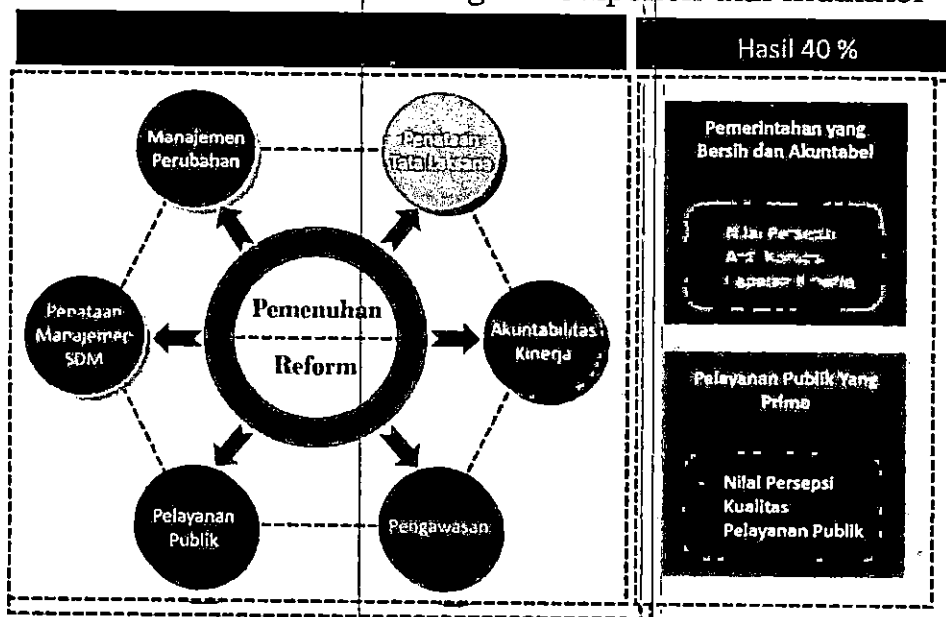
Hasil 40 %

Manajemen Perubahan

Penataan Tata Laksana

Penataan Manajemen SDM

Pemenuhan

Reform

Akuntabilitas Kinerja

Pelayanan Publik

Pengawasan

Pemerintahan yang Bersih dan Akuntabel

Nilai Persepsi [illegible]
Anti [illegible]
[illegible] Kinerja

Pelayanan Publik Yang Prima

- Nilai Persepsi Kualitas Pelayanan Publik